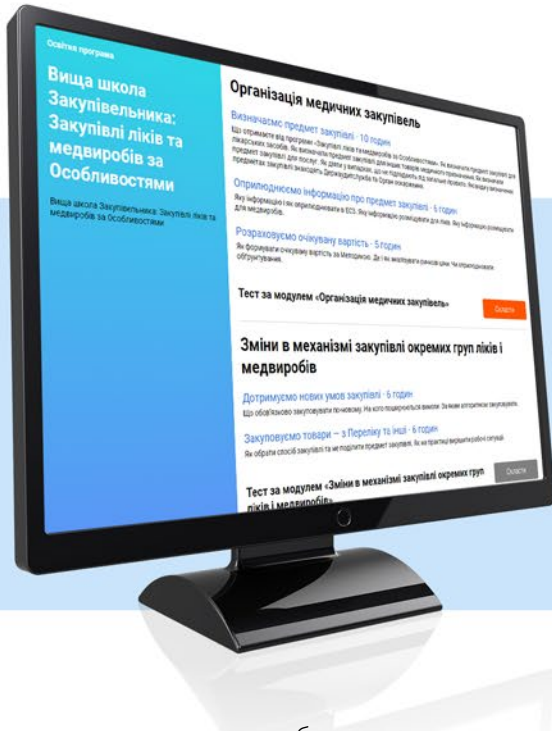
Освітня програма

Вища школа Закупівельника: Закупівлі ліків та медвиробів за Особливостями

Вища школа Закупівельника: Закупівлі ліків та медвиробів за Особливостями

Організація медичних закупівель

Визначаємо предмет закупівлі · 10 годин

Що отримаєте від програми «Закупівлі ліків та медвиробів за Особливостями». Як визначити предмет закупівлі для лікарських засобів. Як визначити предмет закупівлі для інших товарів медичного призначення. Як визначити предмет закупівлі для послуг. Як діяти у випадках, що не підпадають під загальні правила. Як вадати визначення предметів закупівлі знаходить Держзакупівлі та Органи оскарження.

Оприлюднюємо інформацію про предмет закупівлі · 6 годин

Яку інформацію і як оприлюднювати в ЕСЗ. Яку інформацію розміщувати для ліків. Яку інформацію розміщувати для медвиробів.

Розраховуємо очікувану вартість · 5 годин

Як формувати очікувану вартість за Методикою. Де і як аналізувати ринкові ціни. Чи оприлюднювати обґрунтування.

Тест за модулем «Організація медичних закупівель»

Оцінити

Зміни в механізмі закупівлі окремих груп ліків і медвиробів

Дотримуємо нових умов закупівлі · 6 годин

Що обов'язково закуповувати почнемо. На кого поширюється вимога. За якими алгоритмами закуповувати.

Закуповуємо товари – з Переліку та інші · 6 годин

Як обрати спосіб закупівлі та не поділити предмет закупівлі. Як на практиці вирішити робочі ситуації.

Тест за модулем «Зміни в механізмі закупівлі окремих груп ліків і медвиробів»

Оцінити